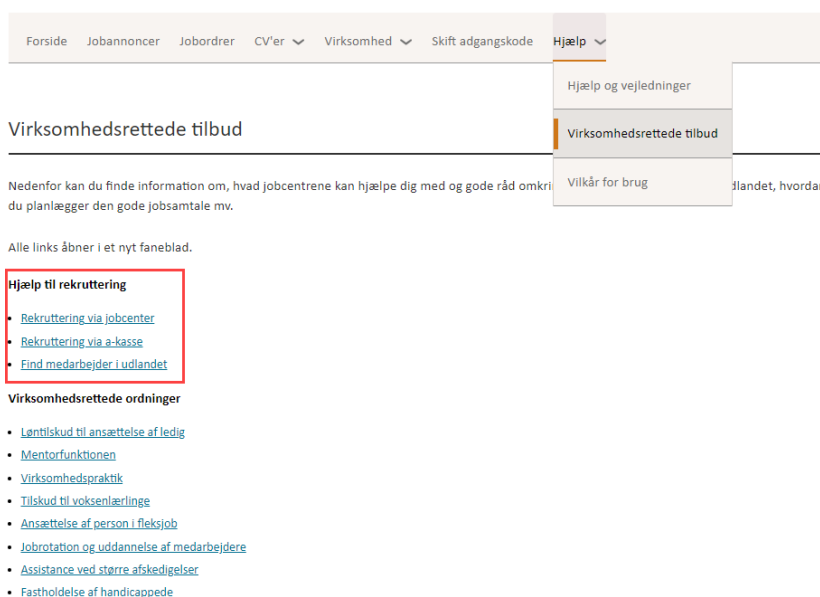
Forside Jobannoncer Jobordrer CV'er Virksomhed Skift adgangskode Hjælp

Hjælp og vejledninger

Virksomhedsrettede tilbud

Vilkår for brug

Virksomhedsrettede tilbud

Nedenfor kan du finde information om, hvad jobcentrene kan hjælpe dig med og gode råd omkri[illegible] dlandet, hvordan du planlægger den gode jobsamtale mv.

Alle links åbner i et nyt faneblad.

Hjælp til rekruttering

- Rekruttering via jobcenter
- Rekruttering via a-kasse
- Find medarbejder i udlandet

Virksomhedsrettede ordninger

- Løntilskud til ansættelse af ledig
- Mentorfunktionen
- Virksomhedspraktik
- Tilskud til voksenlærlinge
- Ansættelse af person i fleksjob
- Jobrotation og uddannelse af medarbejdere
- Assistance ved større afskedigelser
- Fastholdelse af handicappede